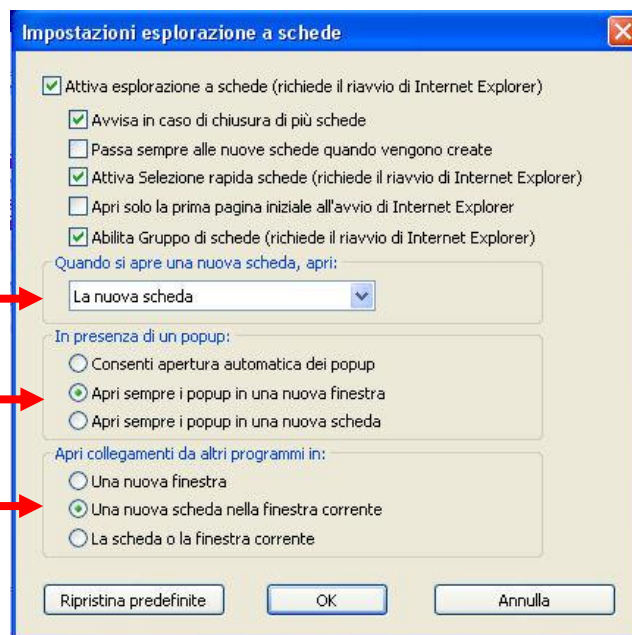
Impostazioni esplorazione a schede

Attiva esplorazione a schede (richiede il riavvio di Internet Explorer)

Avvisa in caso di chiusura di più schede

Passa sempre alle nuove schede quando vengono create

Attiva Selezione rapida schede (richiede il riavvio di Internet Explorer)

Apri solo la prima pagina iniziale all'avvio di Internet Explorer

Abilita Gruppo di schede (richiede il riavvio di Internet Explorer)

Quando si apre una nuova scheda, apri:

La nuova scheda

In presenza di un popup:

Consenti apertura automatica dei popup

Apri sempre i popup in una nuova finestra

Apri sempre i popup in una nuova scheda

Apri collegamenti da altri programmi in:

Una nuova finestra

Una nuova scheda nella finestra corrente

La scheda o la finestra corrente

Ripristina predefinite

OK

Annulla